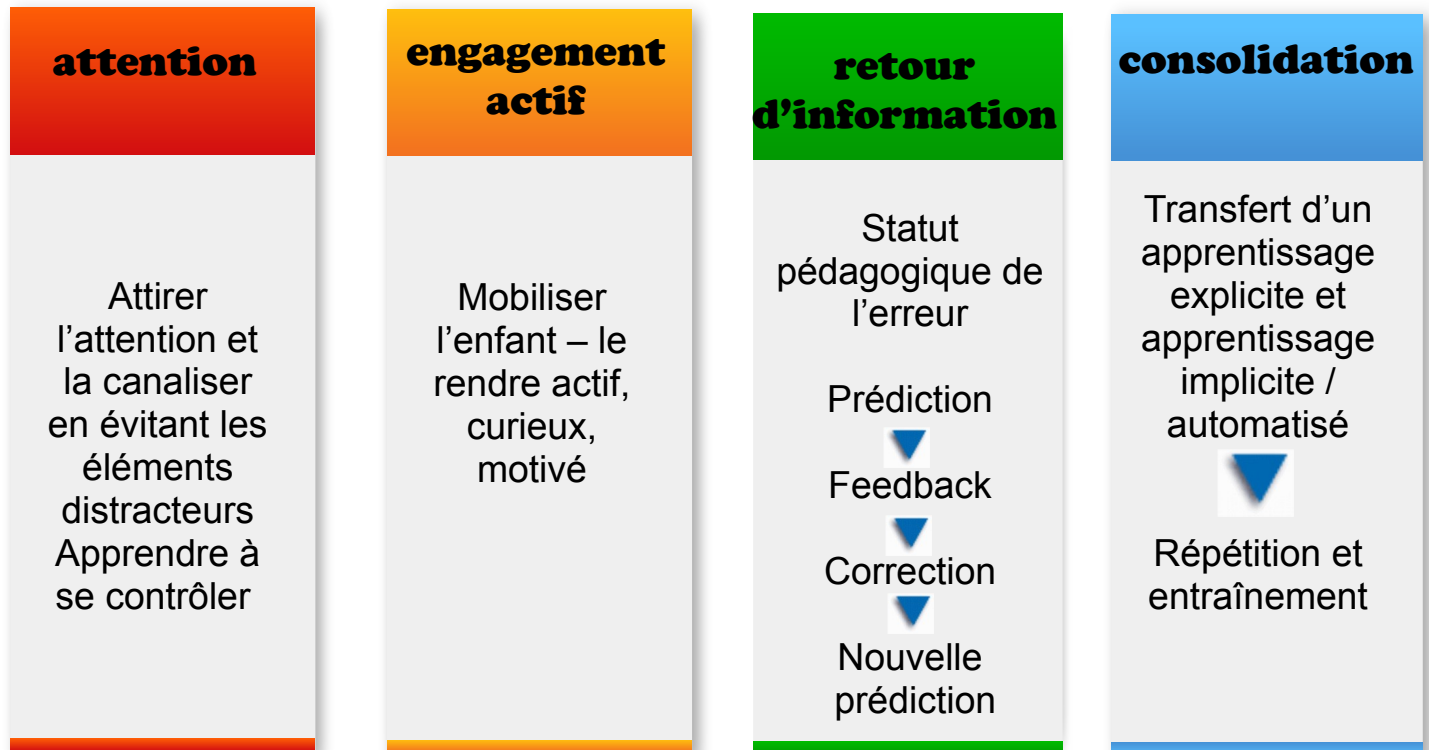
attention

Attirer l’attention et la canaliser en évitant les éléments distracteurs Apprendre à se contrôler

engagement actif

Mobiliser l’enfant – le rendre actif, curieux, motivé

retour d’information

Statut pédagogique de l’erreur

Prédiction

Feedback

Correction

Nouvelle prédiction

consolidation

Transfert d’un apprentissage explicite et apprentissage implicite / automatisé

Répétition et entraînement